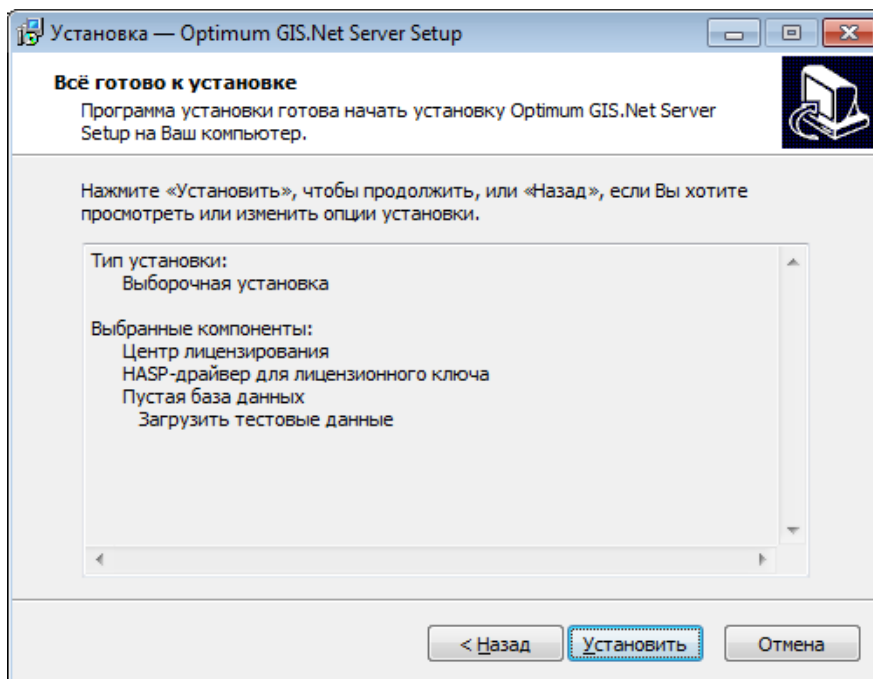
Установка — Optimum GIS.Net Server Setup

Всё готово к установке

Программа установки готова начать установку Optimum GIS.Net Server Setup на Ваш компьютер.

Нажмите «Установить», чтобы продолжить, или «Назад», если Вы хотите просмотреть или изменить опции установки.

Тип установки:
Выборочная установка

Выбранные компоненты:
Центр лицензирования
HASP-драйвер для лицензионного ключа
Пустая база данных
Загрузить тестовые данные

< Назад
Установить
Отмена